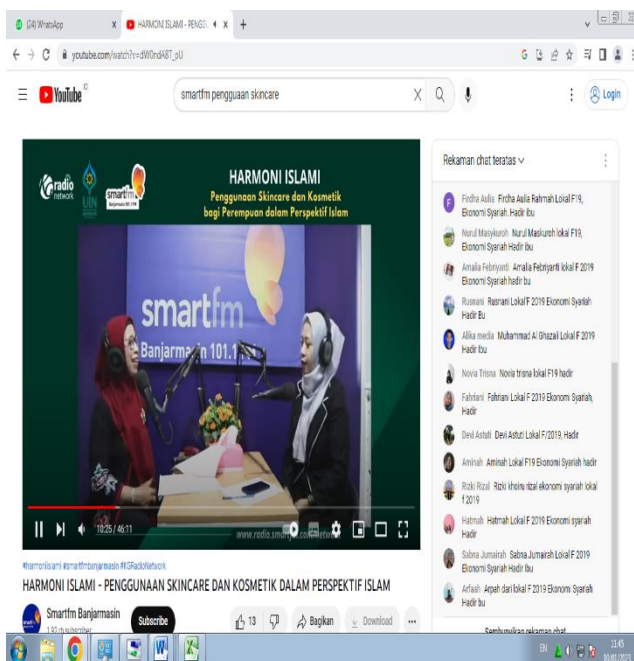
(24) WhatsApp
HARMONI ISLAMI - PENGG
youtube.com/watch?v=dW0ndA8T_pU
YouTube ID
smartfm penggunaan skincare
Login

radio network
UIN
smartfm Banjarmasin 101.1 FM
HARMONI ISLAMI
Penggunaan Skincare dan Kosmetik bagi Perempuan dalam Perspektif Islam
smartfm
Banjarmasin 101.1
10:25 / 46:11
www.radio.smart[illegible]network

#harmoniislami #smartfmbanjarmasin #KBRadioNetwork
HARMONI ISLAMI - PENGGUNAAN SKINCARE DAN KOSMETIK DALAM PERSPEKTIF ISLAM
Smartfm Banjarmasin
1,93 rb subscriber
Subscribe
13
Bagikan
Download
...

Rekaman chat teratas
Firdha Aulia Firdha Aulia Rahmah Lokal F19, Ekonomi Syariah. Hadir ibu
Nurul Masykuroh Nurul Maskuroh lokal F19, Ekonomi Syariah Hadir bu
Amalia Febriyanti Amalia Febriyanti lokal F 2019 Ekonomi Syariah hadir bu
Rusnani Rusnani Lokal F 2019 Ekonomi Syariah Hadir Bu
Alika media Muhammad Al Ghazali Lokal F 2019 Hadir Ibu
Novia Trisna Novia trisna lokal F19 hadir
Fahriani Fahriani Lokal F 2019 Ekonomi Syariah, Hadir
Devi Astuti Devi Astuti Lokal F/2019, Hadir
Aminah Aminah Lokal F19 Ekonomi Syariah hadir
Rizki Rizal Rizki khoiru rizal ekonomi syariah lokal f 2019
Hatmah Hatmah Lokal F 2019 Ekonomi syariah Hadir
Sabna Jumairah Sabna Jumairah Lokal F 2019 Ekonomi Syariah Hadir bu
Arfah Arpah dari lokal F 2019 Ekonomi Syariah Hadir bu
Sembunyikan rekaman chat
EN 11:45